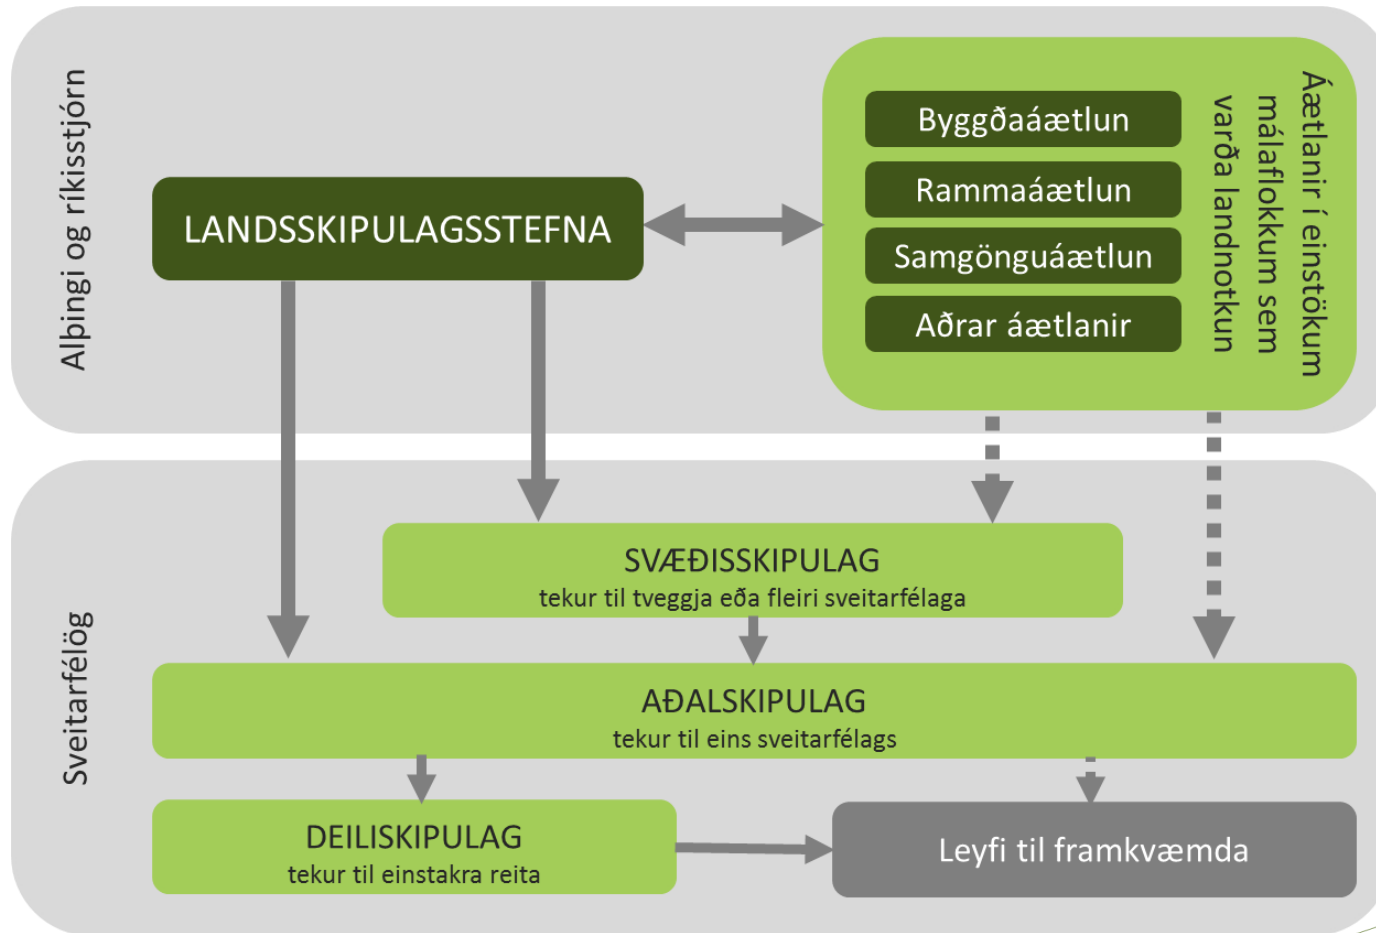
Alþingi og ríkisstjórn

LANDSSKIPULAGSSTEFNA

Byggðaáætlun

Rammaáætlun

Samgönguáætlun

Aðrar áætlanir

Áætlanir í einstökum málaflokkum sem varða landnotkun

Sveitarfélög

SVÆÐISSKIPULAG
tekur til tveggja eða fleiri sveitarfélaga

AÐALSKIPULAG
tekur til eins sveitarfélags

DEILISKIPULAG
tekur til einstakra reita

Leyfi til framkvæmda